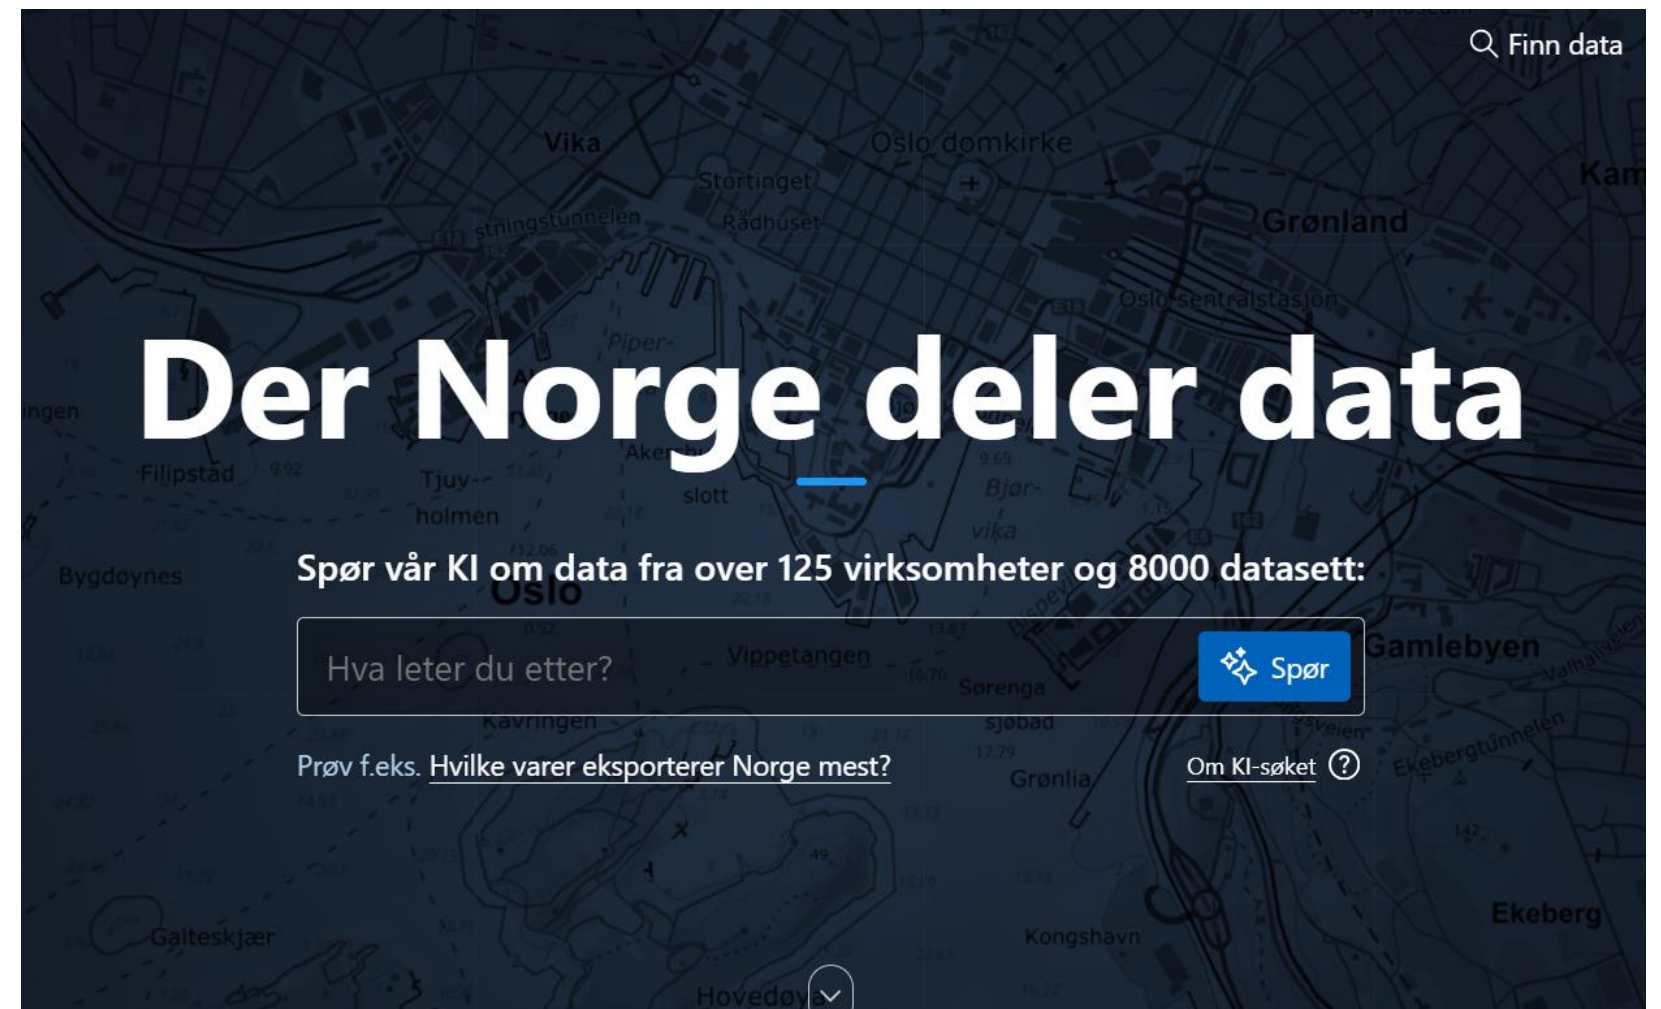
Finn data

Vika
Oslo domkirke
Stortinget
Rådhuset
Kam
Grønland
Oslo sentralstasjon
Piper-
ingen
Filipstad
Tjuv-
holmen
Aker
slott
Bjør-
vika
Bygdøynes
Oslo
Vippetangen
Sørenga
sjøbad
Kavringen
Gamlebyen
Grønlia
Ekebergtunnelen
Galteskjær
Kongshavn
Ekeberg
Hovedøya

Der Norge deler data

Spør vår KI om data fra over 125 virksomheter og 8000 datasett:

Hva leter du etter?
Spør

Prøv f.eks. Hvilke varer eksporterer Norge mest?
Om KI-søket ?